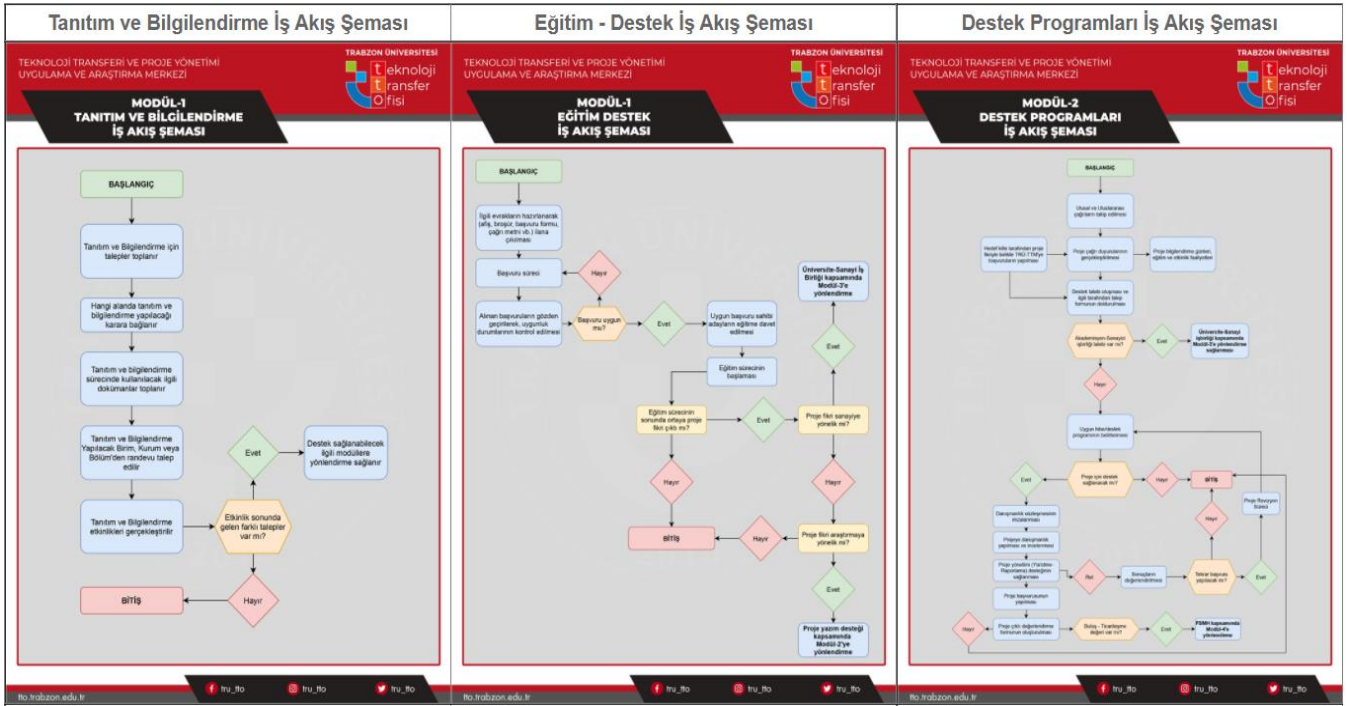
Tanıtım ve Bilgilendirme İş Akış Şeması

TEKNOLOJİ TRANSFERİ VE PROJE YÖNETİMİ UYGULAMA VE ARAŞTIRMA MERKEZİ

TRABZON ÜNİVERSİTESİ
teknoloji transfer ofisi

MODÜL-1
TANITIM VE BİLGİLENDİRME İŞ AKIŞ ŞEMASI

BAŞLANGIÇ

Tanıtım ve Bilgilendirme için talepler toplanır

Hangi alanda tanıtım ve bilgilendirme yapılacağı karara bağlanır

Tanıtım ve bilgilendirme sürecinde kullanılacak ilgili dokümanlar toplanır

Tanıtım ve Bilgilendirme Yapılacak Birim, Kurum veya Bölüm'den randevu talep edilir

Tanıtım ve Bilgilendirme etkinlikleri gerçekleştirilir

Etkinlik sonunda gelen farklı talepler var mı?

Evet

Destek sağlanabilecek ilgili modüllere yönlendirme sağlanır

Hayır

BİTİŞ

tto.trabzon.edu.tr
tru_tto
tru_tto
tru_tto

Eğitim - Destek İş Akış Şeması

TEKNOLOJİ TRANSFERİ VE PROJE YÖNETİMİ UYGULAMA VE ARAŞTIRMA MERKEZİ

TRABZON ÜNİVERSİTESİ
teknoloji transfer ofisi

MODÜL-1
EĞİTİM DESTEK İŞ AKIŞ ŞEMASI

BAŞLANGIÇ

İlgili evrakların hazırlanarak (afiş, broşür, başvuru formu, çağrı metni vb.) ilana çıkılması

Başvuru süreci

Hayır

Alınan başvuruların gözden geçirilerek, uygunluk durumlarının kontrol edilmesi

Başvuru uygun mu?

Evet

Uygun başvuru sahibi adayların eğitime davet edilmesi

Eğitim sürecinin başlaması

Eğitim sürecinin sonunda ortaya proje fikri çıktı mı?

Evet

Proje fikri sanayiye yönelik mi?

Evet

Üniversite-Sanayi İş Birliği kapsamında Modül-3'e yönlendirme

Hayır

Hayır

BİTİŞ

Hayır

Proje fikri araştırmaya yönelik mi?

Evet

Proje yazım desteği kapsamında Modül-2'ye yönlendirme

tto.trabzon.edu.tr
tru_tto
tru_tto
tru_tto

Destek Programları İş Akış Şeması

TEKNOLOJİ TRANSFERİ VE PROJE YÖNETİMİ UYGULAMA VE ARAŞTIRMA MERKEZİ

TRABZON ÜNİVERSİTESİ
teknoloji transfer ofisi

MODÜL-2
DESTEK PROGRAMLARI İŞ AKIŞ ŞEMASI

BAŞLANGIÇ

Ulusal ve Uluslararası çağrıların takip edilmesi

Hedef kitle tarafından proje fikriyle birlikte TRÜ TTM'ye başvurulanın yapılması

Proje çağrı duyurularının gerçekleştirilmesi

Proje bilgilendirme günleri, eğitim ve etkinlik faaliyetleri

Destek talebi oluşması ve ilgili tarafından talep formunun doldurulması

Akademisyen-Sanayici işbirliği talebi var mı?

Evet

Üniversite-Sanayi işbirliği kapsamında Modül-3'e yönlendirme sağlanması

Hayır

Uygun fırsat/destek programının belirlenmesi

Proje için destek sağlanacak mı?

Hayır

BİTİŞ

Evet

Danışmanlık sözleşmesinin imzalanması

Projeye danışmanlık yapılması ve izlenmesi

Proje yönetimi (Yazılıma-Raporlama) desteğinin sağlanması

Red

Belgelerin değerlendirilmesi

Tekrar başvuru yapılacak mı?

Evet

Hayır

Proje fikrinin iptali

Proje başvurusunun yapılması

Hayır

Proje çıktı değerlendirme formunun doldurulması

Buluş - Ticarileşme değeri var mı?

Evet

FSMH kapsamında Modül-4'e yönlendirme

tto.trabzon.edu.tr
tru_tto
tru_tto
tru_tto